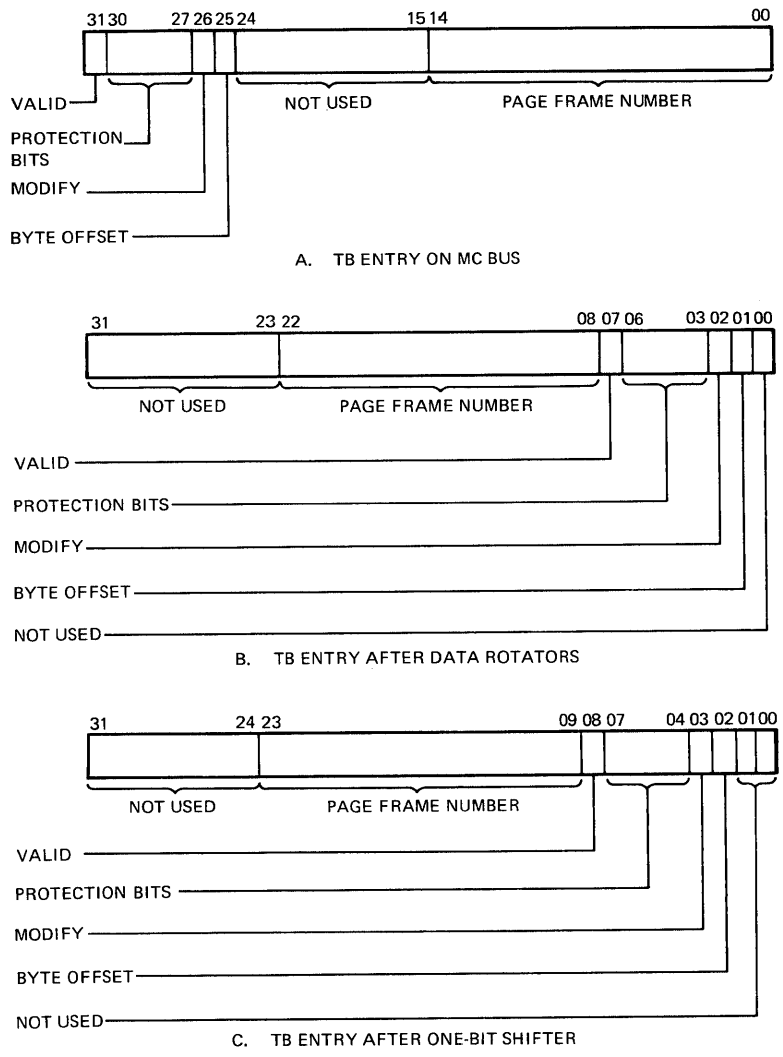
31 30 27 26 25 24 15 14 00

VALID

PROTECTION BITS

MODIFY

BYTE OFFSET

NOT USED

PAGE FRAME NUMBER

A. TB ENTRY ON MC BUS

31 23 22 08 07 06 03 02 01 00

NOT USED

PAGE FRAME NUMBER

VALID

PROTECTION BITS

MODIFY

BYTE OFFSET

NOT USED

B. TB ENTRY AFTER DATA ROTATORS

31 24 23 09 08 07 04 03 02 01 00

NOT USED

PAGE FRAME NUMBER

VALID

PROTECTION BITS

MODIFY

BYTE OFFSET

NOT USED

C. TB ENTRY AFTER ONE-BIT SHIFTER